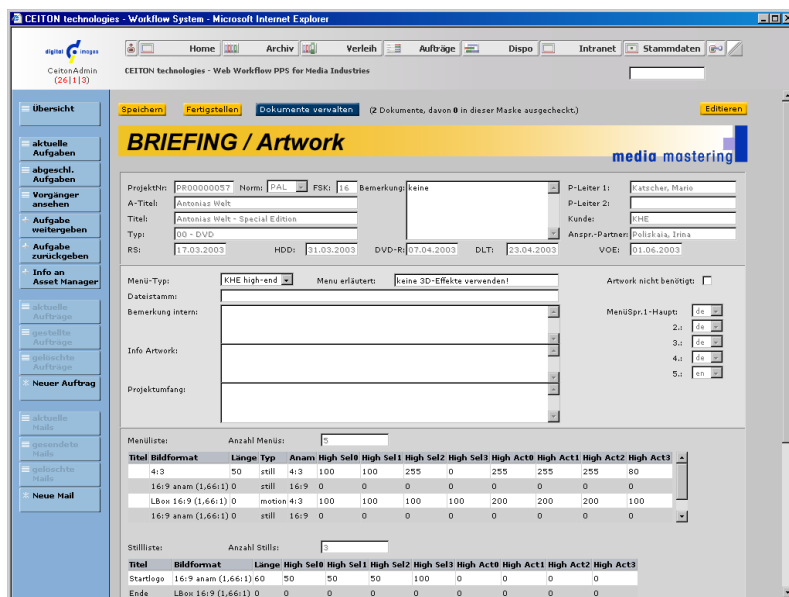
CEITON technologies - Workflow System - Microsoft Internet Explorer

digital images
CeitonAdmin
(26|1|3)

Home Archiv Verleih Aufträge Dispo Intranet Stammdaten

CEITON technologies - Web Workflow PPS for Media Industries

Übersicht
aktuelle Aufgaben
abgeschl. Aufgaben
Vorgänger ansehen
Aufgabe weitergeben
Aufgabe zurückgeben
Info an Asset Manager
aktuelle Aufträge
gestellte Aufträge
gelöschte Aufträge
Neuer Auftrag
aktuelle Mails
gesendete Mails
gelöschte Mails
Neue Mail

Speichern Fertigstellen Dokumente verwalten (2 Dokumente, davon 0 in dieser Maske ausgecheckt.) Editieren

BRIEFING / Artwork
media mastering

ProjektNr: PR00000057 Norm: PAL FSK: 16 Bemerkung: keine
A-Titel: Antonias Welt
Titel: Antonias Welt - Special Edition
Typ: 00 - DVD
RS: 17.03.2003 HDD: 31.03.2003 DVD-R: 07.04.2003 DLT: 23.04.2003
P-Leiter 1: Katscher, Mario
P-Leiter 2:
Kunde: KHE
Anspr.-Partner: Poliskaia, Irina
VOE: 01.06.2003

Menü-Typ: KHE high-end Menu erläutert: keine 3D-Effekte verwenden! Artwork nicht benötigt:
Dateistamm:
Bemerkung intern:
Info Artwork:
Projektumfang:
MenüSpr.1-Haupt: de
2.: de
3.: de
4.: de
5.: en

Menüliste: Anzahl Menüs: 5

| Titel | Bildformat | Länge | Typ | Anam | High Sel0 | High Sel1 | High Sel2 | High Sel3 | High Act0 | High Act1 | High Act2 | High Act3 |
|---|---|---|---|---|---|---|---|---|---|---|---|---|
| | 4:3 | 50 | still | 4:3 | 100 | 100 | 255 | 0 | 255 | 255 | 255 | 80 |
| | 16:9 anam (1,66:1) | 0 | still | 16:9 | 0 | 0 | 0 | 0 | 0 | 0 | 0 | 0 |
| | LBox 16:9 (1,66:1) | 0 | motion | 4:3 | 100 | 100 | 100 | 100 | 200 | 200 | 200 | 100 |
| | 16:9 anam (1,66:1) | 0 | still | 16:9 | 0 | 0 | 0 | 0 | 0 | 0 | 0 | 0 |

Stillliste: Anzahl Stills: 3

| Titel | Bildformat | Länge | High Sel0 | High Sel1 | High Sel2 | High Sel3 | High Act0 | High Act1 | High Act2 | High Act3 |
|---|---|---|---|---|---|---|---|---|---|---|
| Startlogo | 16:9 anam (1,66:1) | 60 | 50 | 50 | 50 | 100 | 0 | 0 | 0 | 0 |
| Ende | LBox 16:9 (1,66:1) | 0 | 0 | 0 | 0 | 0 | 0 | 0 | 0 | 0 |